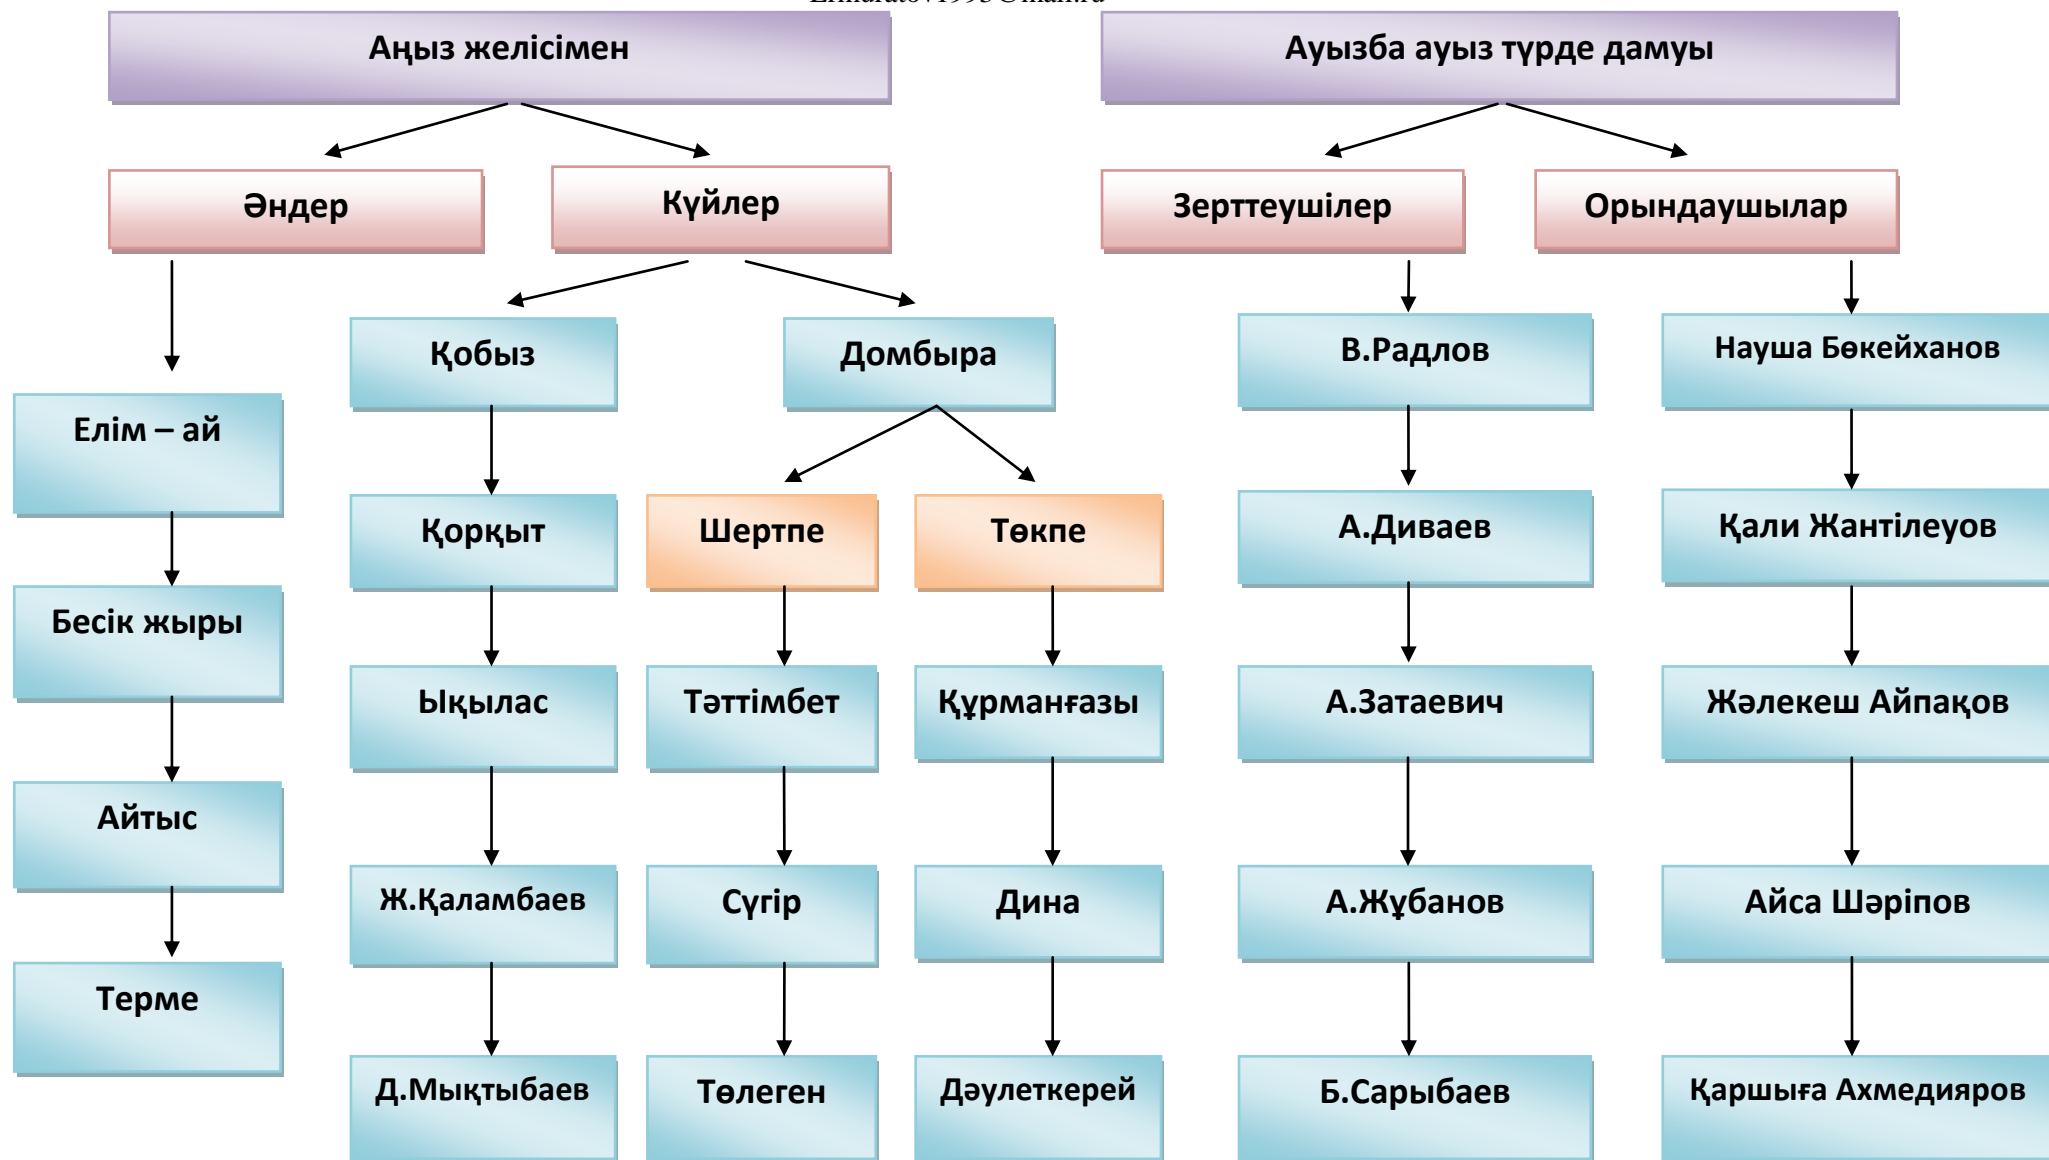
Аңыз желісімен

Әндер

Елім – ай

Бесік жыры

Айтыс

Терме

Күйлер

Қобыз

Қорқыт

Ықылас

Ж.Қаламбаев

Д.Мықтыбаев

Домбыра

Шертпе

Тәттімбет

Сүгір

Төлеген

Төкпе

Құрманғазы

Дина

Дәулеткерей

Ауызба ауыз түрде дамуы

Зерттеушілер

В.Радлов

А.Диваев

А.Затаевич

А.Жұбанов

Б.Сарыбаев

Орындаушылар

Науша Бөкейханов

Қали Жантілеуов

Жәлекеш Айпақов

Айса Шәріпов

Қаршыға Ахмедияров